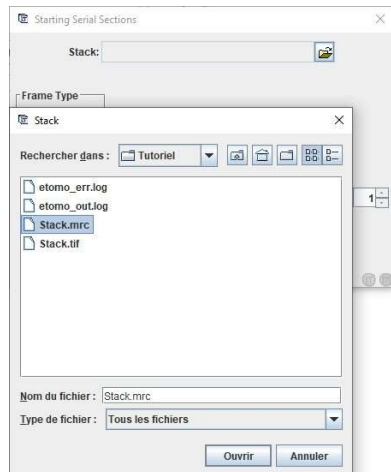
Starting Serial Sections

Stack:

Frame Type

Stack

Rechercher dans : Tutoriel

etomo_err.log
etomo_out.log
Stack.mrc
Stack.tif

1

Nom du fichier : Stack.mrc
Type de fichier : Tous les fichiers

Ouvrir
Annuler